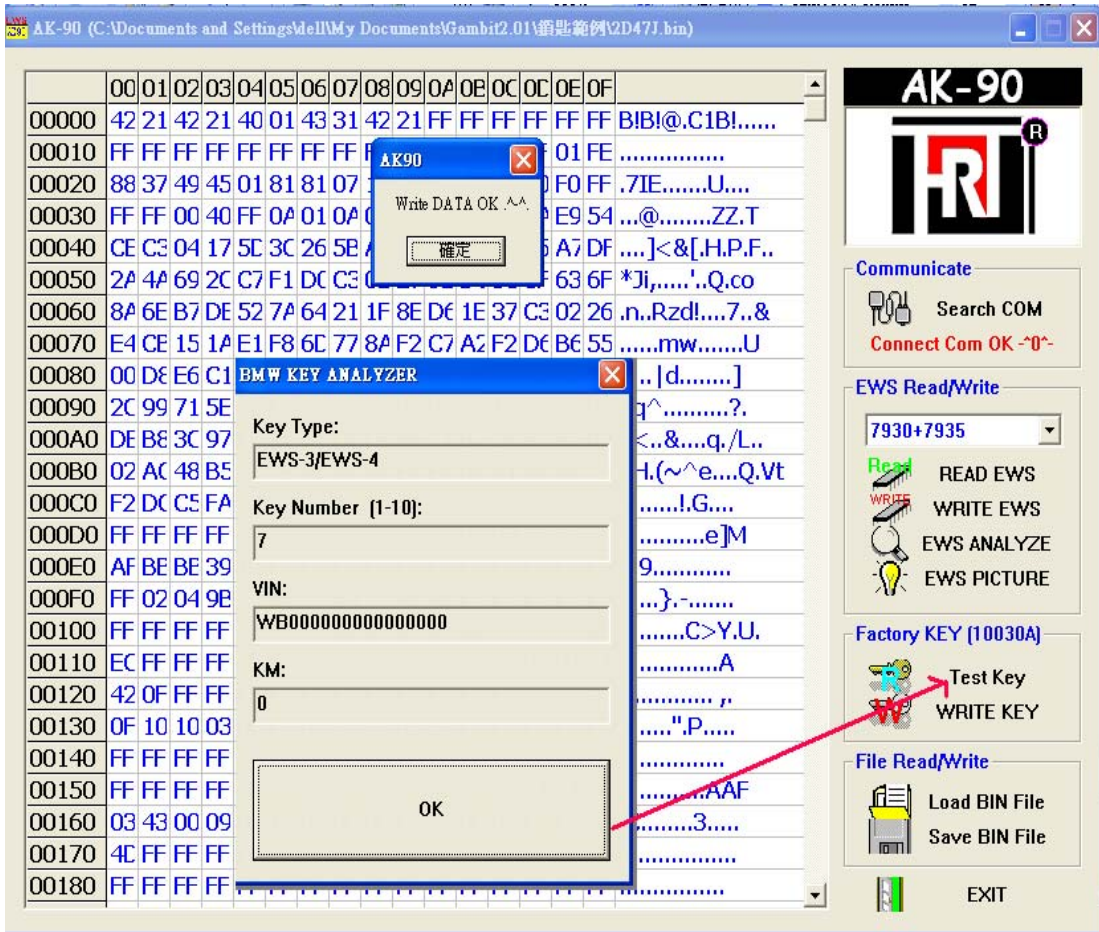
AK-90 (C:\Documents and Settings\dell\My Documents\Gambit2.01\鑰匙範例\2D47J.bin)

| | 00 | 01 | 02 | 03 | 04 | 05 | 06 | 07 | 08 | 09 | 0A | 0B | 0C | 0D | 0E | 0F | |
|---|---|---|---|---|---|---|---|---|---|---|---|---|---|---|---|---|---|
| 00000 | 42 | 21 | 42 | 21 | 40 | 01 | 43 | 31 | 42 | 21 | FF | FF | FF | FF | FF | FF | B!B!@.C1B!...... |
| 00010 | FF | FF | FF | FF | FF | FF | FF | FF | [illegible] | | | | | | 01 | FE | ................ |
| 00020 | 88 | 37 | 49 | 45 | 01 | 81 | 81 | 07 | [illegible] | | | | | | F0 | FF | .7IE.......U.... |
| 00030 | FF | FF | 00 | 40 | FF | 0A | 01 | 0A | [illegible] | | | | | | E9 | 54 | ...@........ZZ.T |
| 00040 | CE | C3 | 04 | 17 | 5D | 3C | 26 | 5B | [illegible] | | | | | | A7 | DF | ....]<&[.H.P.F.. |
| 00050 | 2A | 4A | 69 | 2C | C7 | F1 | DC | C3 | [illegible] | | | | | | 63 | 6F | *Ji,.....'..Q.co |
| 00060 | 8A | 6E | B7 | DE | 52 | 7A | 64 | 21 | 1F | 8E | D6 | 1E | 37 | C3 | 02 | 26 | .n..Rzd!.....7..& |
| 00070 | E4 | CE | 15 | 1A | E1 | F8 | 6D | 77 | 8A | F2 | C7 | A2 | F2 | D6 | B6 | 55 | ......mw.......U |
| 00080 | 00 | D8 | E6 | C1 | | | | | | | | | | | | | ..[d........] |
| 00090 | 2C | 99 | 71 | 5E | | | | | | | | | | | | | q^..........?. |
| 000A0 | DE | B8 | 3C | 97 | | | | | | | | | | | | | <..&....q./L.. |
| 000B0 | 02 | AC | 48 | B5 | | | | | | | | | | | | | H.(~^e....Q.Vt |
| 000C0 | F2 | DC | C5 | FA | | | | | | | | | | | | | ......!.G.... |
| 000D0 | FF | FF | FF | FF | | | | | | | | | | | | | ..........e]M |
| 000E0 | AF | BE | BE | 39 | | | | | | | | | | | | | 9............ |
| 000F0 | FF | 02 | 04 | 9B | | | | | | | | | | | | | ...}.-....... |
| 00100 | FF | FF | FF | FF | | | | | | | | | | | | | .......C>Y.U. |
| 00110 | EC | FF | FF | FF | | | | | | | | | | | | | ............A |
| 00120 | 42 | 0F | FF | FF | | | | | | | | | | | | | ............ ,. |
| 00130 | 0F | 10 | 10 | 03 | | | | | | | | | | | | | ....."..P..... |
| 00140 | FF | FF | FF | FF | | | | | | | | | | | | | ............ |
| 00150 | FF | FF | FF | FF | | | | | | | | | | | | | .........AAF |
| 00160 | 03 | 43 | 00 | 09 | | | | | | | | | | | | | .........3..... |
| 00170 | 4C | FF | FF | FF | | | | | | | | | | | | | ............... |
| 00180 | FF | FF | FF | FF | | | | | | | | | | | | | ............... |

AK90
Write DATA OK .^-^.
確定

BMW KEY ANALYZER
Key Type:
EWS-3/EWS-4
Key Number (1-10):
7
VIN:
WB000000000000000
KM:
0
OK

AK-90
HRT R

Communicate
Search COM
Connect Com OK -^0^-

EWS Read/Write
7930+7935
Read READ EWS
WRITE WRITE EWS
EWS ANALYZE
EWS PICTURE

Factory KEY (10030A)
Test Key
WRITE KEY

File Read/Write
Load BIN File
Save BIN File

EXIT